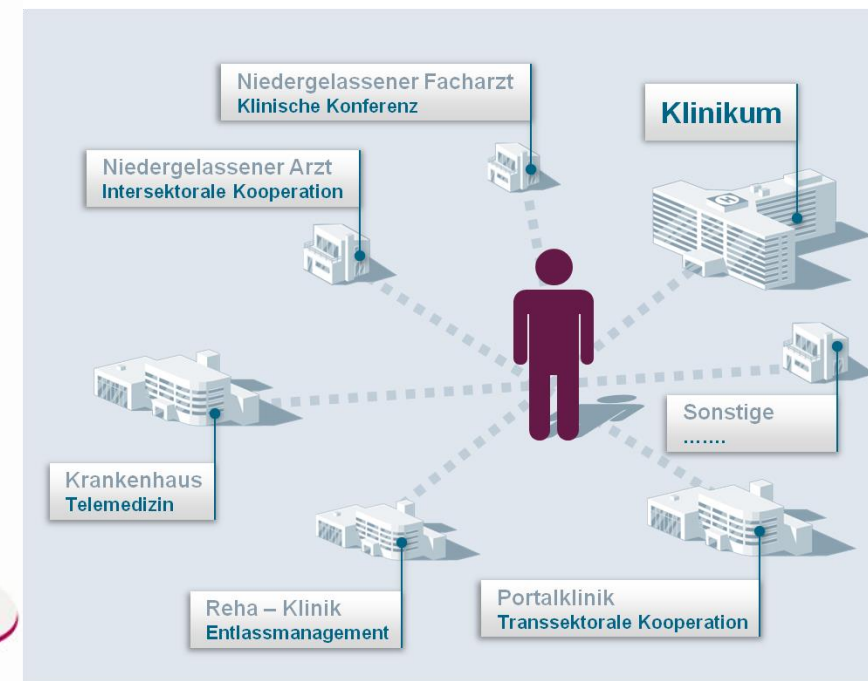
Niedergelassener Facharzt
Klinische Konferenz

Klinikum

Niedergelassener Arzt
Intersektorale Kooperation

Sonstige
.......

Krankenhaus
Telemedizin

Reha – Klinik
Entlassmanagement

Portalklinik
Transsektorale Kooperation